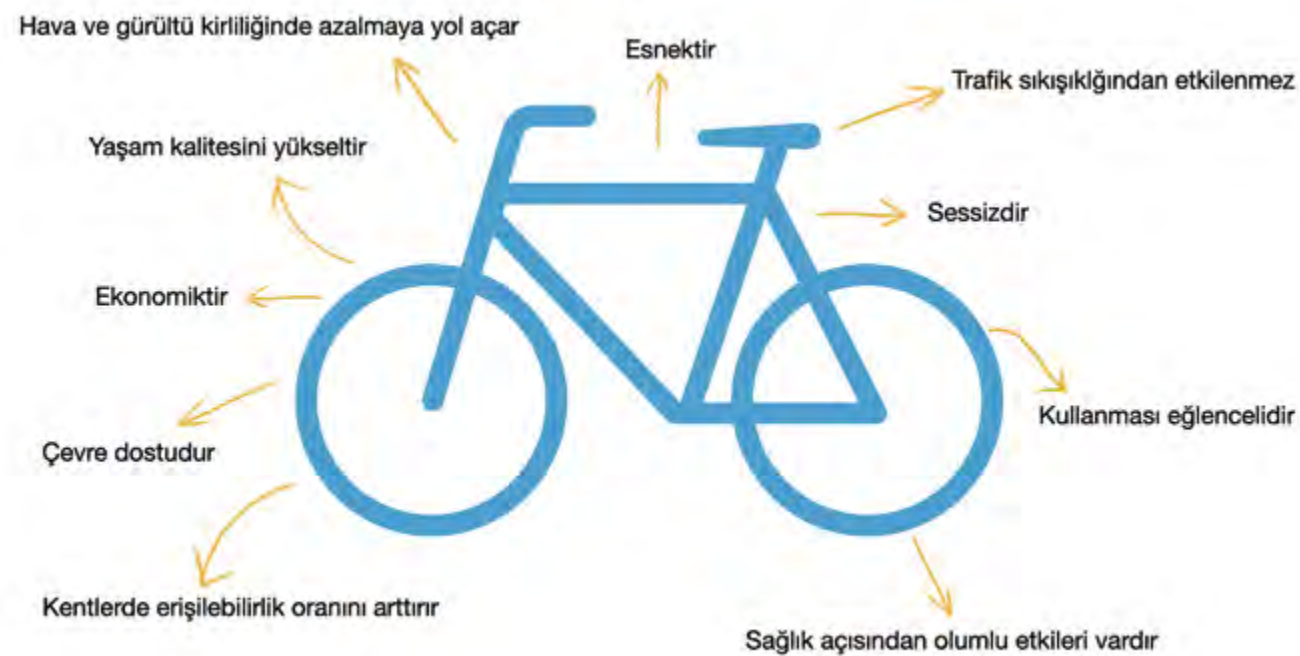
Hava ve gürültü kirliliğinde azalmaya yol açar

Esnektir

Trafik sıkışıklığından etkilenmez

Yaşam kalitesini yükseltir

Sessizdir

Ekonomiktir

Kullanması eğlencelidir

Çevre dostudur

Kentlerde erişilebilirlik oranını arttırır

Sağlık açısından olumlu etkileri vardır